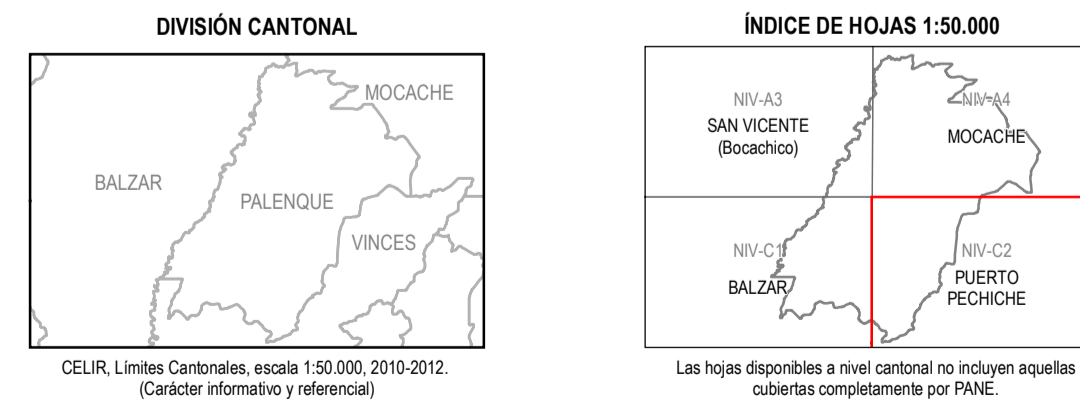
DIVISIÓN CANTONAL

MOCACHE

BALZAR

PALENQUE

VINCES

CELIR, Límites Cantonales, escala 1:50.000, 2010-2012.
(Carácter informativo y referencial)

ÍNDICE DE HOJAS 1:50.000

NIV-A3
SAN VICENTE
(Bocachico)

NIV-A4
MOCACHE

NIV-C1
BALZAR

NIV-C2
PUERTO
PECHICHE

Las hojas disponibles a nivel cantonal no incluyen aquellas cubiertas completamente por PANE.